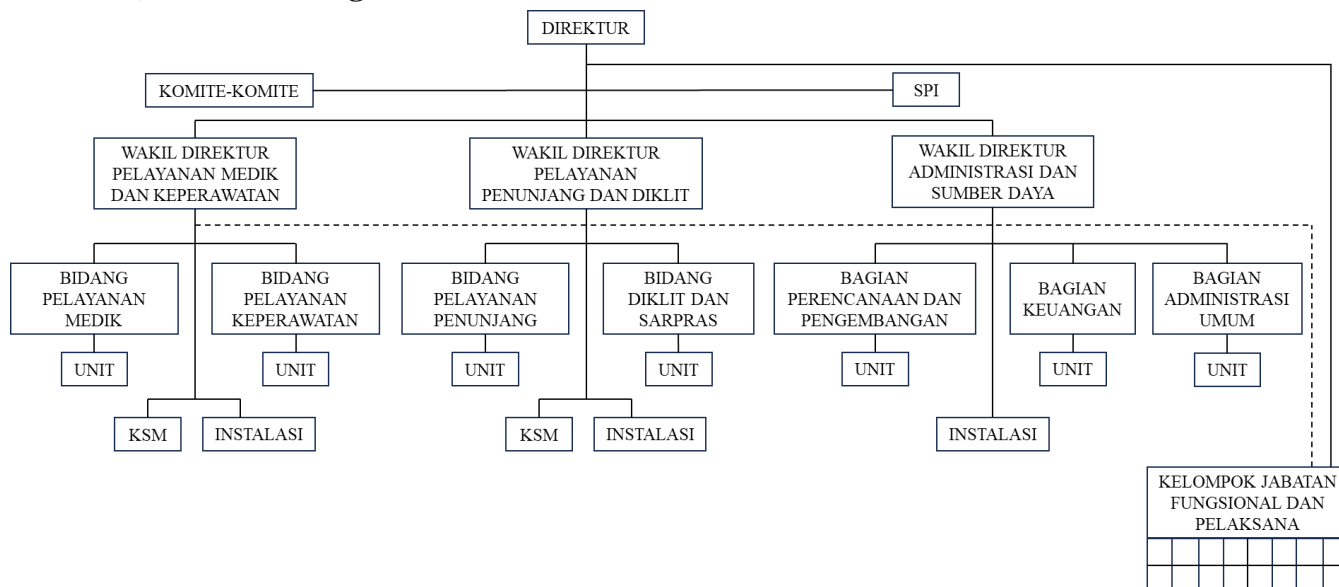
DIREKTUR

KOMITE-KOMITE

SPI

WAKIL DIREKTUR PELAYANAN MEDIK DAN KEPERAWATAN

WAKIL DIREKTUR PELAYANAN PENUNJANG DAN DIKLIT

WAKIL DIREKTUR ADMINISTRASI DAN SUMBER DAYA

BIDANG PELAYANAN MEDIK

UNIT

BIDANG PELAYANAN KEPERAWATAN

UNIT

BIDANG PELAYANAN PENUNJANG

UNIT

BIDANG DIKLIT DAN SARPRAS

UNIT

BAGIAN PERENCANAAN DAN PENGEMBANGAN

UNIT

BAGIAN KEUANGAN

UNIT

BAGIAN ADMINISTRASI UMUM

UNIT

KSM

INSTALASI

KSM

INSTALASI

INSTALASI

KELOMPOK JABATAN FUNGSIONAL DAN PELAKSANA